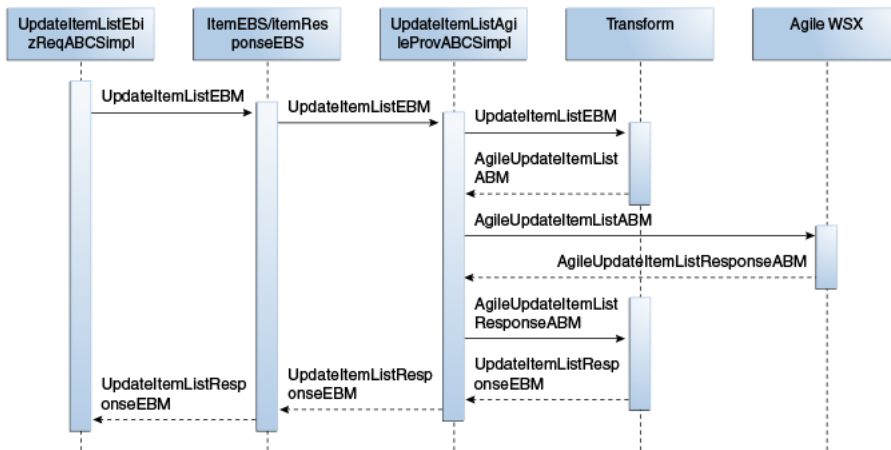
UpdateItemListEbizReqABCSImpl

ItemEBS/itemResponseEBS

UpdateItemListAgileProvABCSImpl

Transform

Agile WSX

UpdateItemListEBM

UpdateItemListEBM

UpdateItemListEBM

AgileUpdateItemListABM

AgileUpdateItemListABM

AgileUpdateItemListResponseABM

AgileUpdateItemListResponseABM

UpdateItemListResponseEBM

UpdateItemListResponseEBM

UpdateItemListResponseEBM